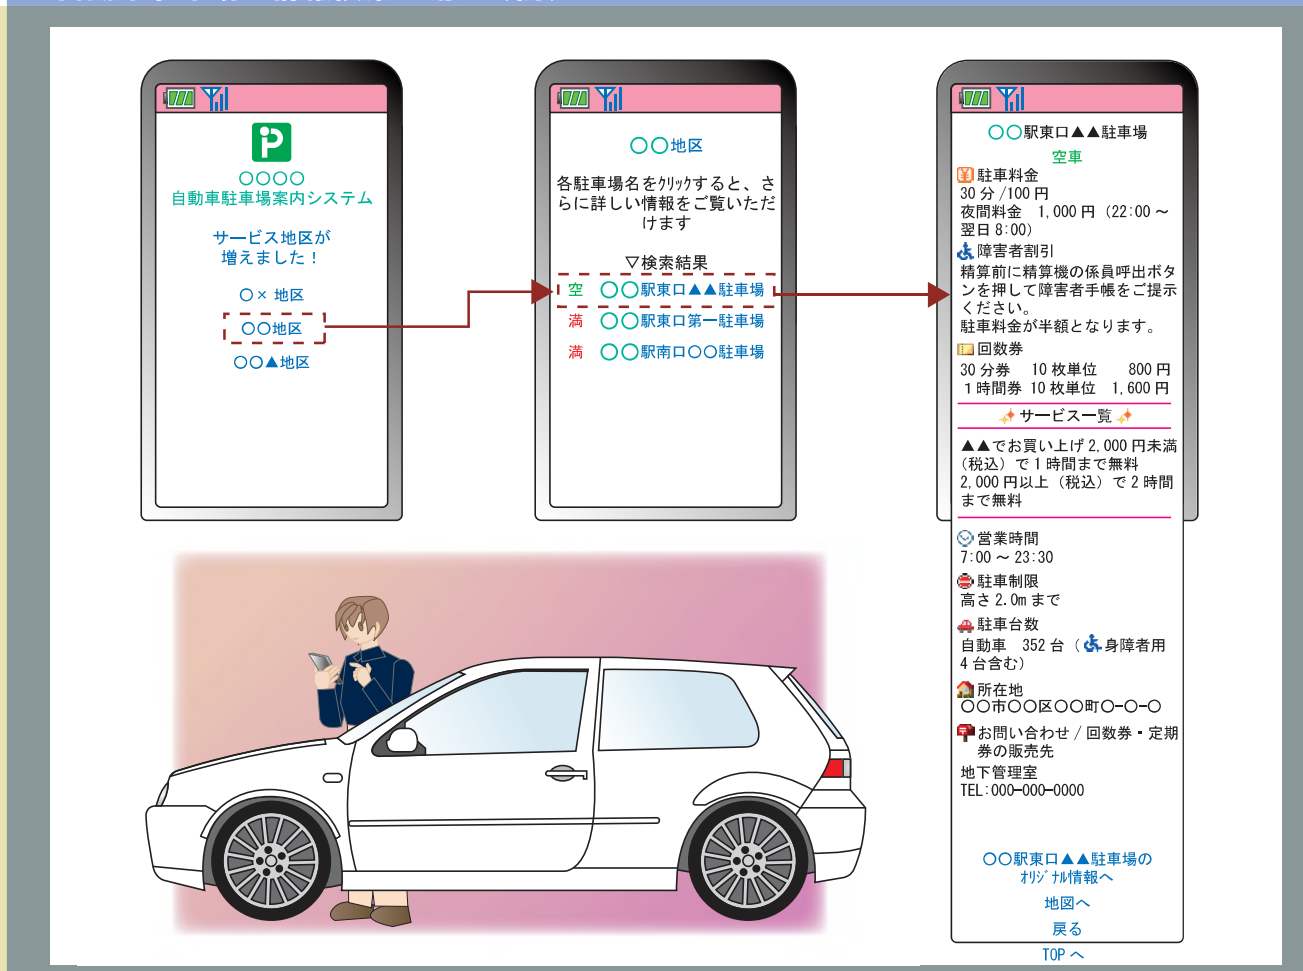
P
○○○○
自動車駐車場案内システム

サービス地区が
増えました！

○× 地区
○○地区
○○▲地区

○○地区

各駐車場名をｸﾘｯｸすると、さらに詳しい情報をご覧いただけます

▽検索結果
空 ○○駅東口▲▲駐車場
満 ○○駅東口第一駐車場
満 ○○駅南口○○駐車場

○○駅東口▲▲駐車場
空車
駐車料金
30 分 /100 円
夜間料金 1,000 円（22:00 ～翌日 8:00）
障害者割引
精算前に精算機の係員呼出ボタンを押して障害者手帳をご提示ください。
駐車料金が半額となります。
回数券
30 分券 10 枚単位 800 円
1 時間券 10 枚単位 1,600 円
サービス一覧
▲▲でお買い上げ 2,000 円未満（税込）で 1 時間まで無料
2,000 円以上（税込）で 2 時間まで無料
営業時間
7:00 ～ 23:30
駐車制限
高さ 2.0m まで
駐車台数
自動車 352 台（身障者用 4 台含む）
所在地
○○市○○区○○町○-○-○
お問い合わせ / 回数券・定期券の販売先
地下管理室
TEL:000-000-0000

○○駅東口▲▲駐車場の
ｵﾘｼﾞﾅﾙ情報へ
地図へ
戻る
TOP へ